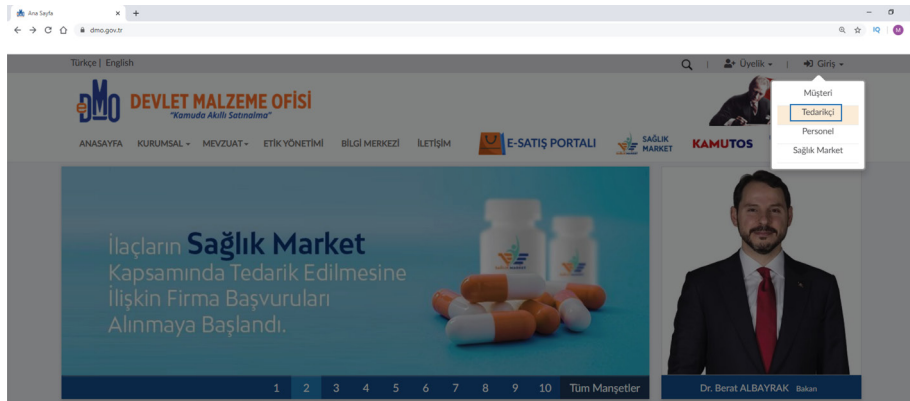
Ana Sayfa × +

dmo.gov.tr

Türkçe | English

Üyelik ▾ | Giriş ▾

Müşteri
Tedarikçi
Personel
Sağlık Market

DMO DEVLET MALZEME OFİSİ
"Kamuda Akıllı Satınalma"

ANASAYFA KURUMSAL ▾ MEVZUAT ▾ ETİK YÖNETİMİ BİLGİ MERKEZİ İLETİŞİM E-SATIŞ PORTALI SAĞLIK MARKET KAMUTOS

İlaçların Sağlık Market Kapsamında Tedarik Edilmesine İlişkin Firma Başvuruları Alınmaya Başlandı.

1 2 3 4 5 6 7 8 9 10 Tüm Manşetler

Dr. Berat ALBAYRAK Bakan